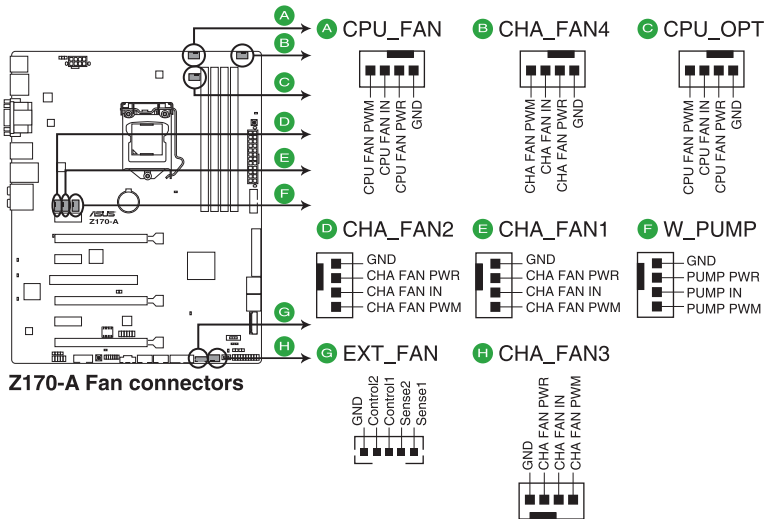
A CPU_FAN
CPU FAN PWM
CPU FAN IN
CPU FAN PWR
GND

B CHA_FAN4
CHA FAN PWM
CHA FAN IN
CHA FAN PWR
GND

C CPU_OPT
CPU FAN PWM
CPU FAN IN
CPU FAN PWR
GND

D CHA_FAN2
GND
CHA FAN PWR
CHA FAN IN
CHA FAN PWM

E CHA_FAN1
GND
CHA FAN PWR
CHA FAN IN
CHA FAN PWM

F W_PUMP
GND
PUMP PWR
PUMP IN
PUMP PWM

G EXT_FAN
GND
Control2
Control1
Sense2
Sense1

H CHA_FAN3
GND
CHA FAN PWR
CHA FAN IN
CHA FAN PWM

ASUS
Z170-A

Z170-A Fan connectors